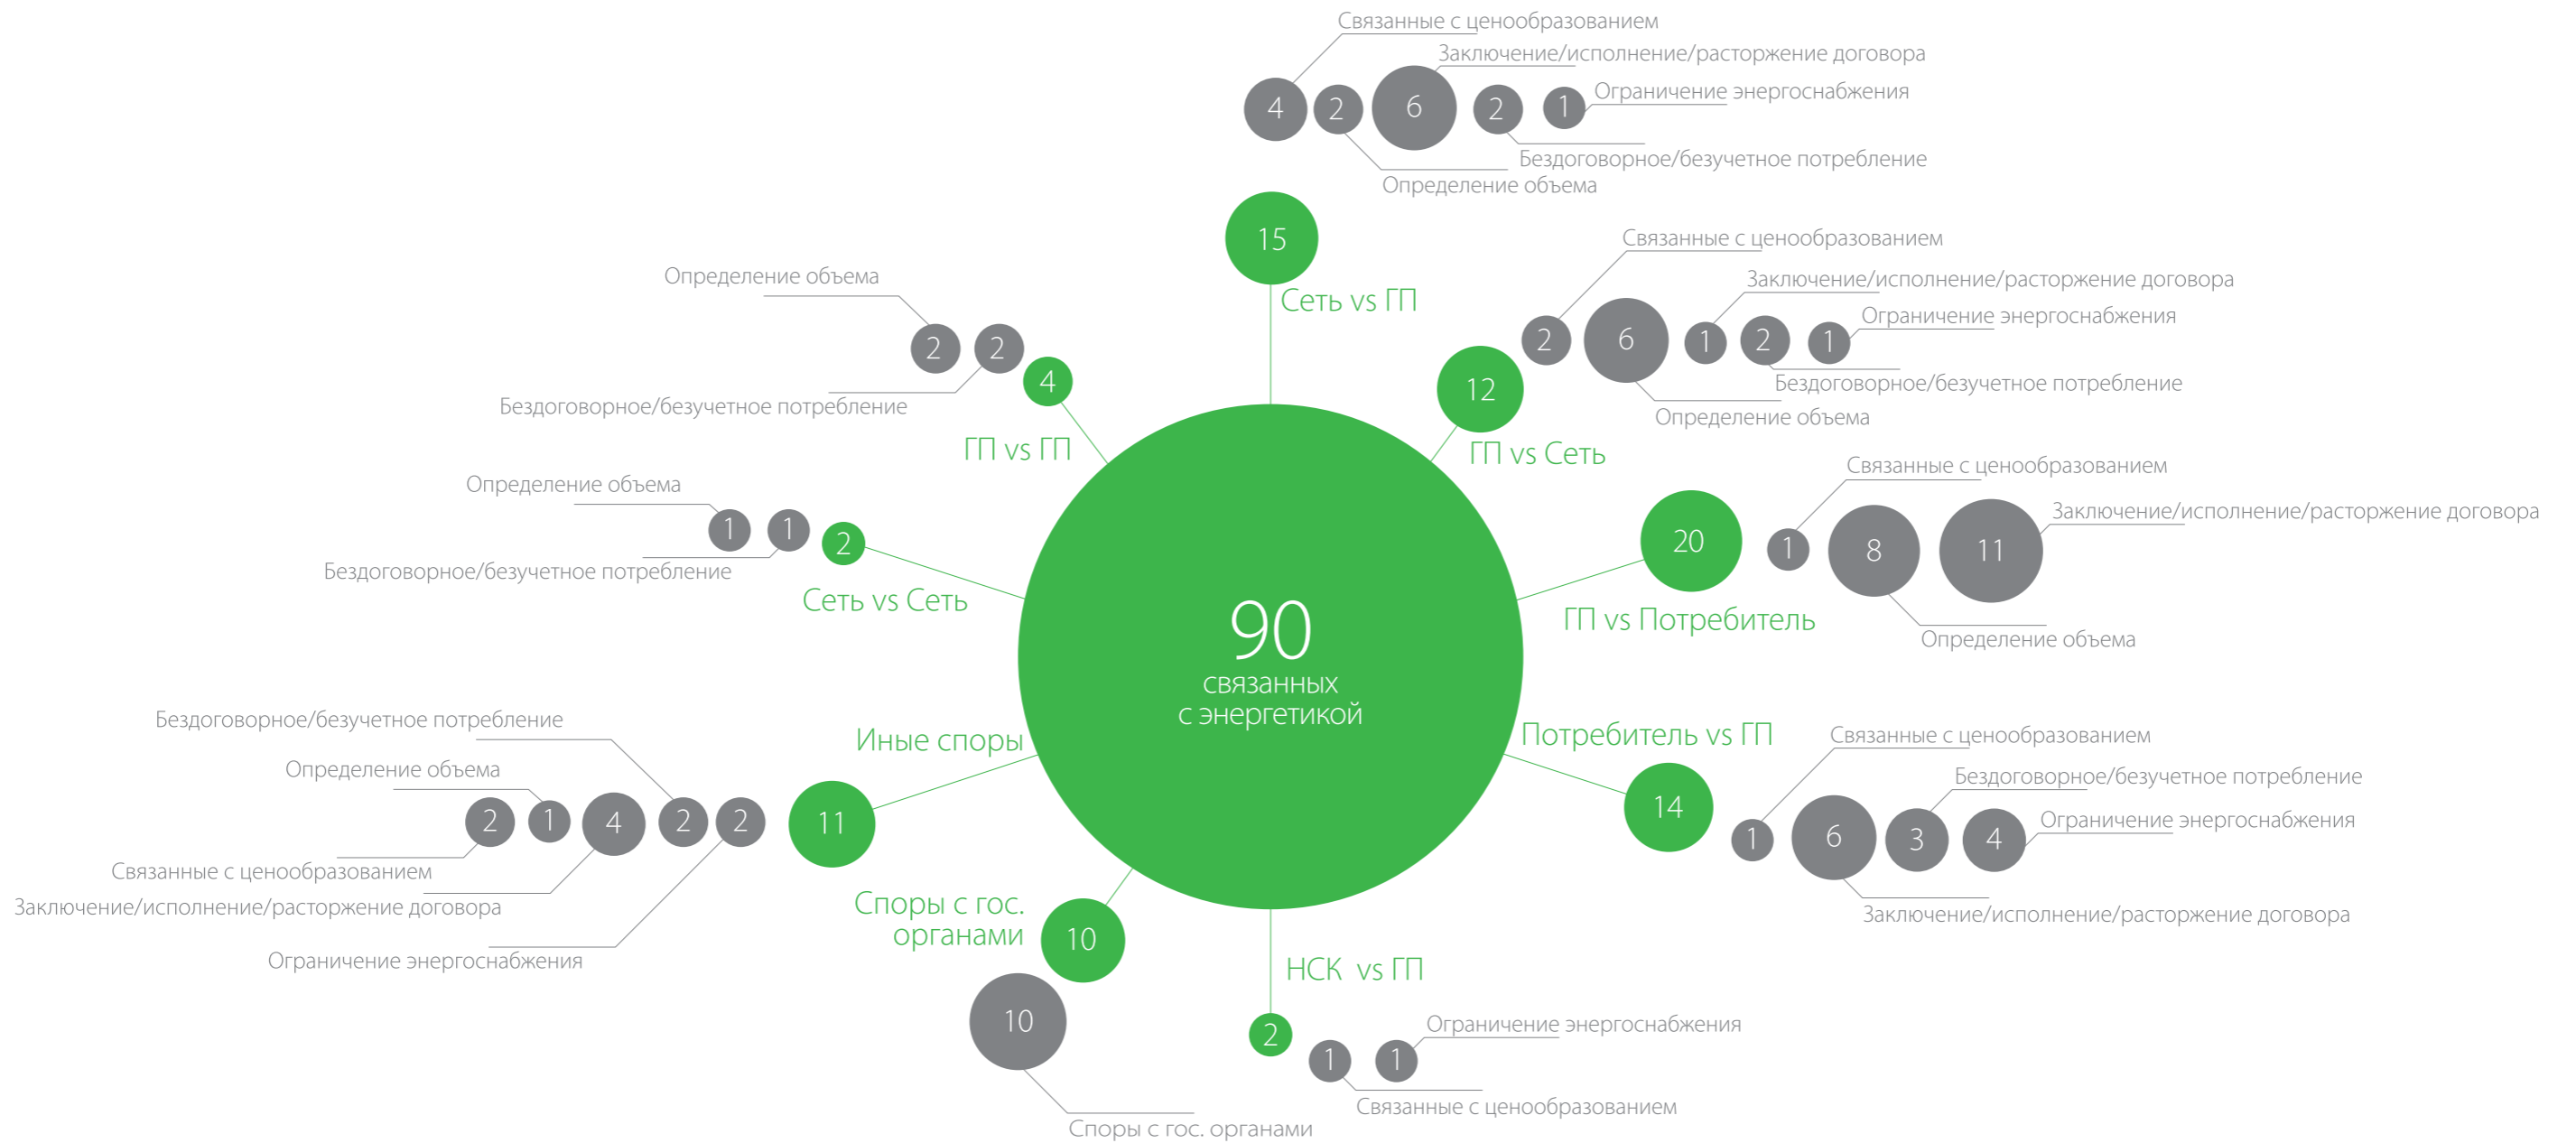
90
связанных
с энергетикой

15
Сеть vs ГП
Связанные с ценообразованием
Заключение/исполнение/расторжение договора
Ограничение энергоснабжения
Бездоговорное/безучетное потребление
Определение объема
4 2 6 2 1

12
ГП vs Сеть
Связанные с ценообразованием
Заключение/исполнение/расторжение договора
Ограничение энергоснабжения
Бездоговорное/безучетное потребление
Определение объема
2 6 1 2 1

20
ГП vs Потребитель
Связанные с ценообразованием
Заключение/исполнение/расторжение договора
Определение объема
1 8 11

14
Потребитель vs ГП
Связанные с ценообразованием
Бездоговорное/безучетное потребление
Ограничение энергоснабжения
Заключение/исполнение/расторжение договора
1 6 3 4

2
НСК vs ГП
Ограничение энергоснабжения
Связанные с ценообразованием
1 1

10
Споры с гос. органами
10
Споры с гос. органами

11
Иные споры
Бездоговорное/безучетное потребление
Определение объема
Связанные с ценообразованием
Заключение/исполнение/расторжение договора
Ограничение энергоснабжения
2 1 4 2 2

2
Сеть vs Сеть
Определение объема
Бездоговорное/безучетное потребление
1 1

4
ГП vs ГП
Определение объема
Бездоговорное/безучетное потребление
2 2